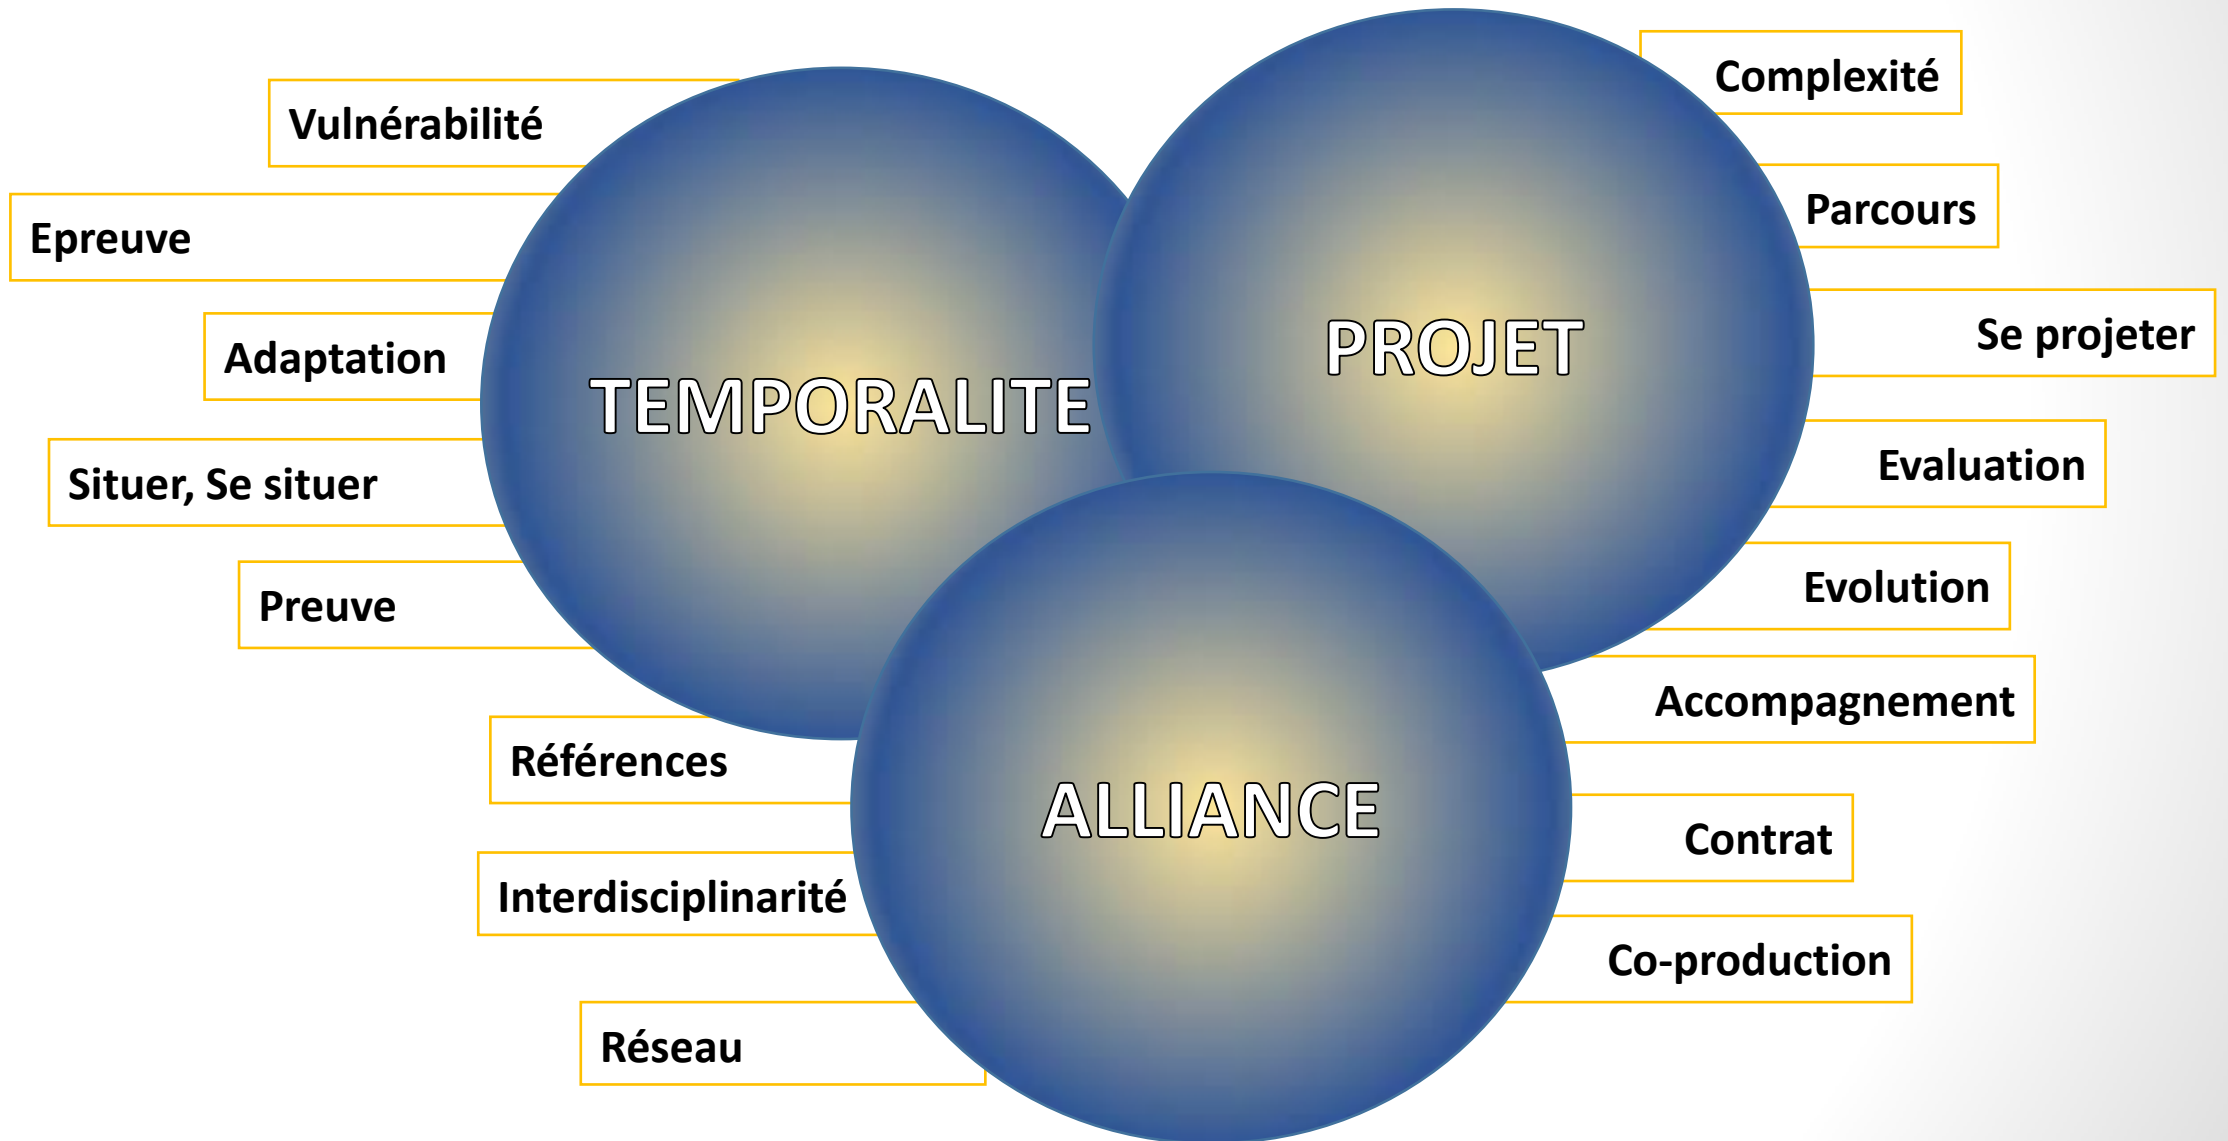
Vulnérabilité

Epreuve

Adaptation

Situer, Se situer

Preuve

TEMPORALITE

PROJET

Complexité

Parcours

Se projeter

Evaluation

Evolution

Accompagnement

ALLIANCE

Références

Interdisciplinarité

Réseau

Contrat

Co-production